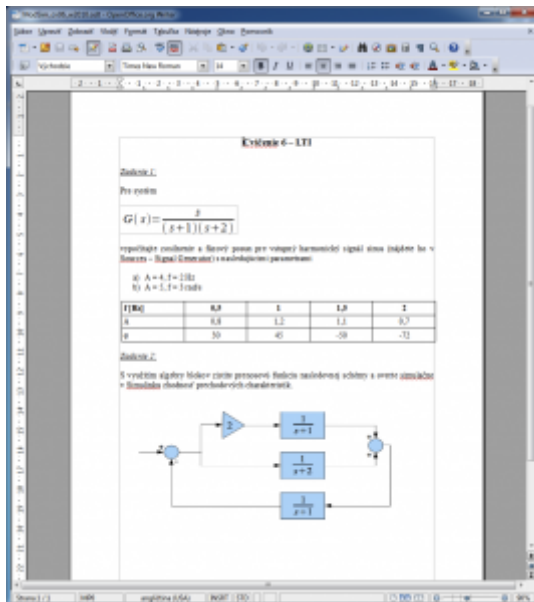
Cvičenie 6 – LTI

Zadanie 1:

Pre systém

$G(s) = \frac{s}{(s+1)(s+2)}$

vypočítajte zosilnenie a fázový posun pre vstupný harmonický signál sínus (nájdete ho v Sources – Signal Generator) s nasledujúcimi parametrami:

a) A = 4, f = 1Hz
b) A = 1, f = 3 rad/s

| f [Hz] | 0,5 | 1 | 1,5 | 2 |
|---|---|---|---|---|
| A | 0,8 | 1,2 | 1,1 | 0,7 |
| φ | 30 | 45 | -50 | -72 |

Zadanie 2:

S využitím algebry blokov zistite prenosovú funkciu nasledovnej schémy a overte simuláciou v Simulinku zhodnosť prechodových charakteristík.

2

$\frac{1}{s+1}$

$\frac{1}{s+2}$

$\frac{1}{s+1}$